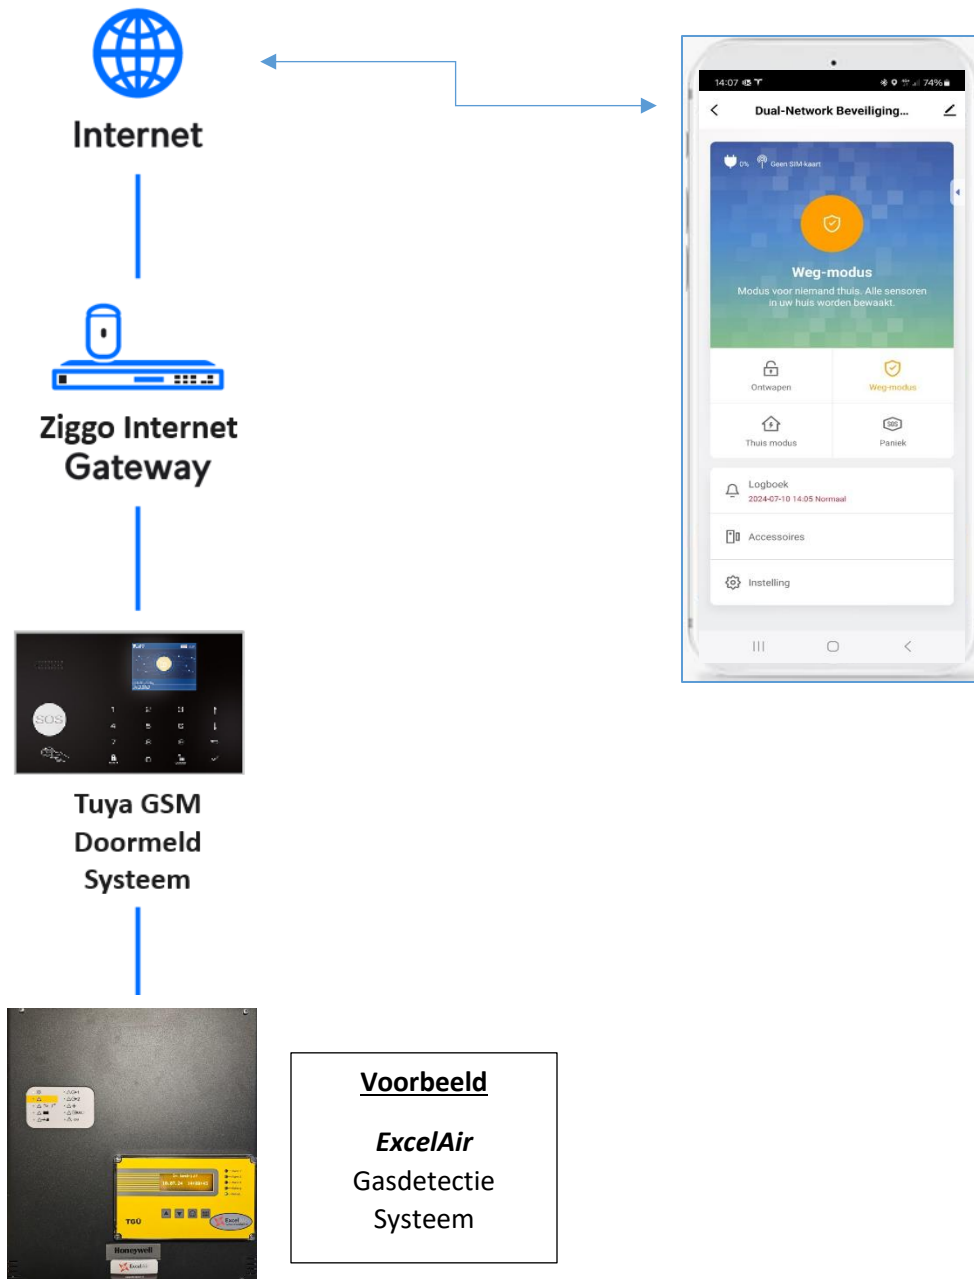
Internet

Ziggo Internet Gateway

Tuya GSM Doormeld Systeem

14:07 74%

Dual-Network Beveiliging...

0% Geen SIM-kaart

Weg-modus

Modus voor niemand thuis. Alle sensoren in uw huis worden bewaakt.

Ontwapen

Weg-modus

Thuis modus

Paniek

Logboek

2024-07-10 14:05 Normaal

Accessoires

Instelling

SOS

Honeywell

**Voorbeeld**

***ExcelAir***

Gasdetectie Systeem